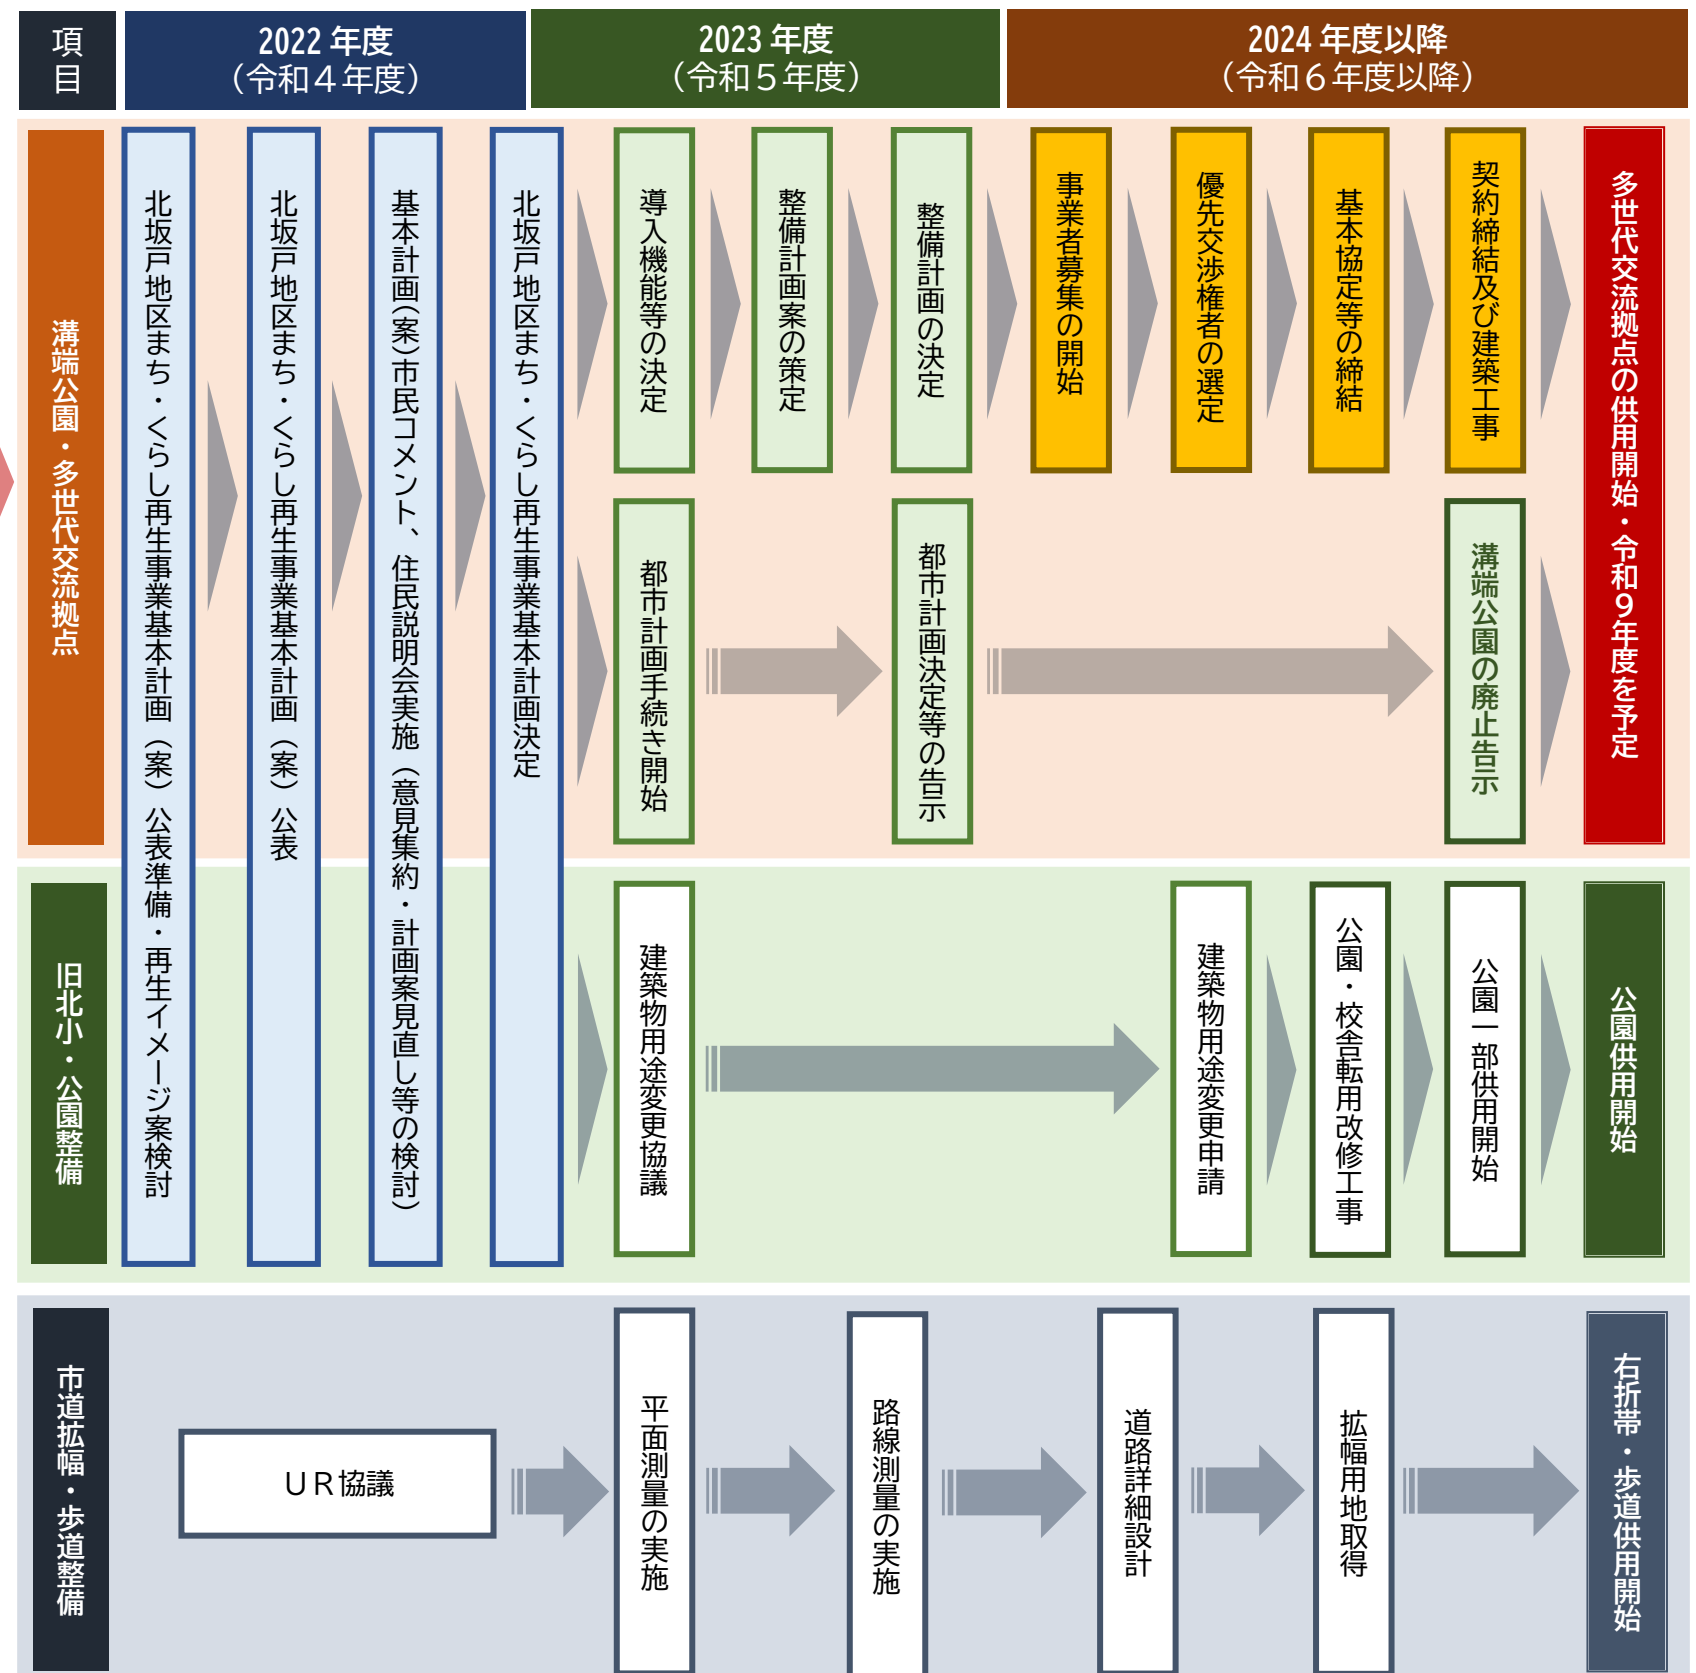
項目

2022 年度
(令和4年度)

2023 年度
(令和5年度)

2024 年度以降
(令和6年度以降)

溝端公園・多世代交流拠点

北坂戸地区まち・くらし再生事業基本計画(案)公表準備・再生イメージ案検討

北坂戸地区まち・くらし再生事業基本計画(案)公表

基本計画(案)市民コメント、住民説明会実施(意見集約・計画案見直し等の検討)

北坂戸地区まち・くらし再生事業基本計画決定

導入機能等の決定

整備計画案の策定

整備計画の決定

事業者募集の開始

優先交渉権者の選定

基本協定等の締結

契約締結及び建築工事

多世代交流拠点の供用開始・令和9年度を予定

都市計画手続き開始

都市計画決定等の告示

溝端公園の廃止告示

旧北小・公園整備

建築物用途変更協議

建築物用途変更申請

公園・校舎転用改修工事

公園一部供用開始

公園供用開始

市道拡幅・歩道整備

UR協議

平面測量の実施

路線測量の実施

道路詳細設計

拡幅用地取得

右折帯・歩道供用開始